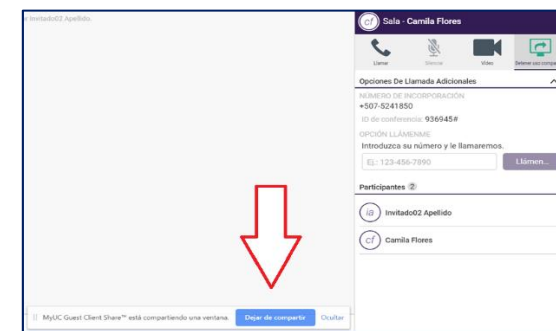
Invitado02 Apellido.

cf Sala - Camila Flores

Llamar Silenciar Video Detener (es) compa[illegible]

Opciones De Llamada Adicionales

NÚMERO DE INCORPORACIÓN
+507-5241850
ID de conferencia: 936945#

OPCIÓN LLÁMENME
Introduzca su número y le llamaremos.
EJ.: 123-456-7890 Llámen...

Participantes 2

ia Invitado02 Apellido

cf Camila Flores

MyUC Guest Client Share™ está compartiendo una ventana. Dejar de compartir Ocultar